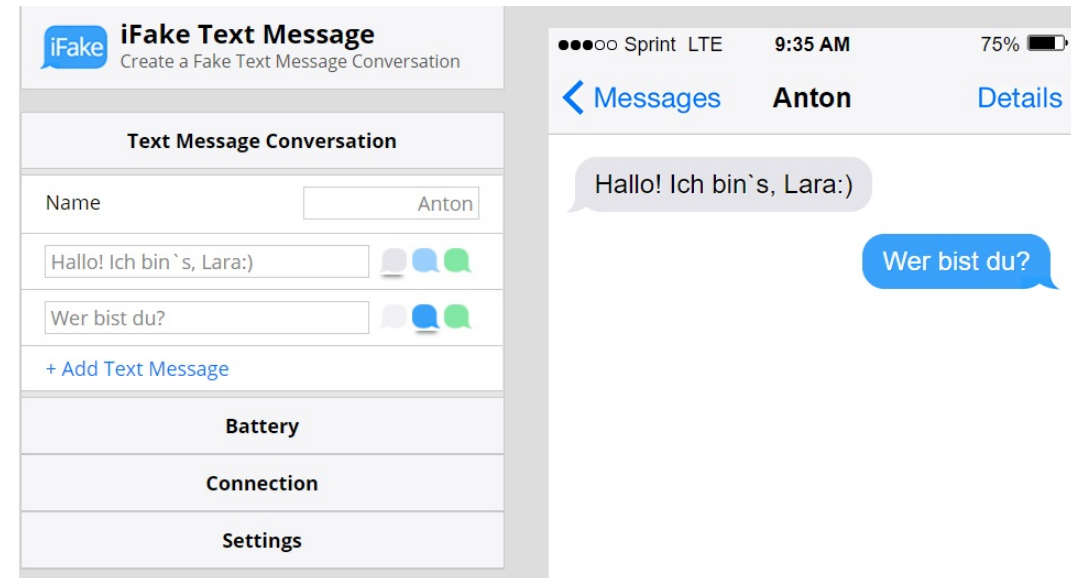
iFake

iFake Text Message
Create a Fake Text Message Conversation

Text Message Conversation

Name Anton

Hallo! Ich bin`s, Lara:)

Wer bist du?

+ Add Text Message

Battery

Connection

Settings

●●●○○ Sprint LTE 9:35 AM 75%

< Messages Anton Details

Hallo! Ich bin`s, Lara:)

Wer bist du?